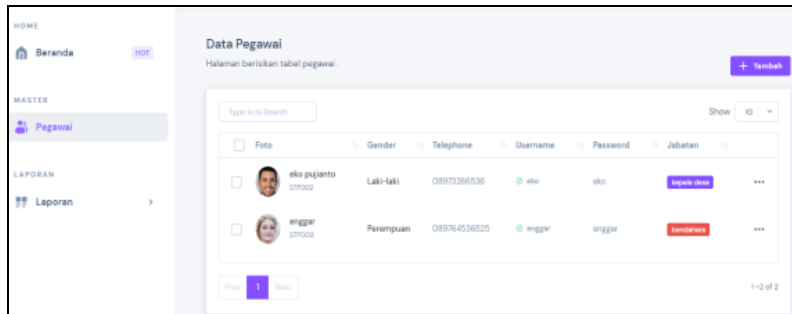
HOME

Beranda HOT

MASTER

Pegawai

LAPORAN

Laporan

Data Pegawai

Halaman berisikan tabel pegawai.

+ Tambah

Type in to Search

Show 10

| | Foto | Gender | Telephone | Username | Password | Jabatan | |
|---|---|---|---|---|---|---|---|
| | eko pujianto STF002 | Laki-laki | 08973266536 | eko | eko | kepala desa | ••• |
| | enggar STF003 | Perempuan | 089764536525 | enggar | enggar | bendahara | ••• |

Prev 1 Next

1-2 of 2